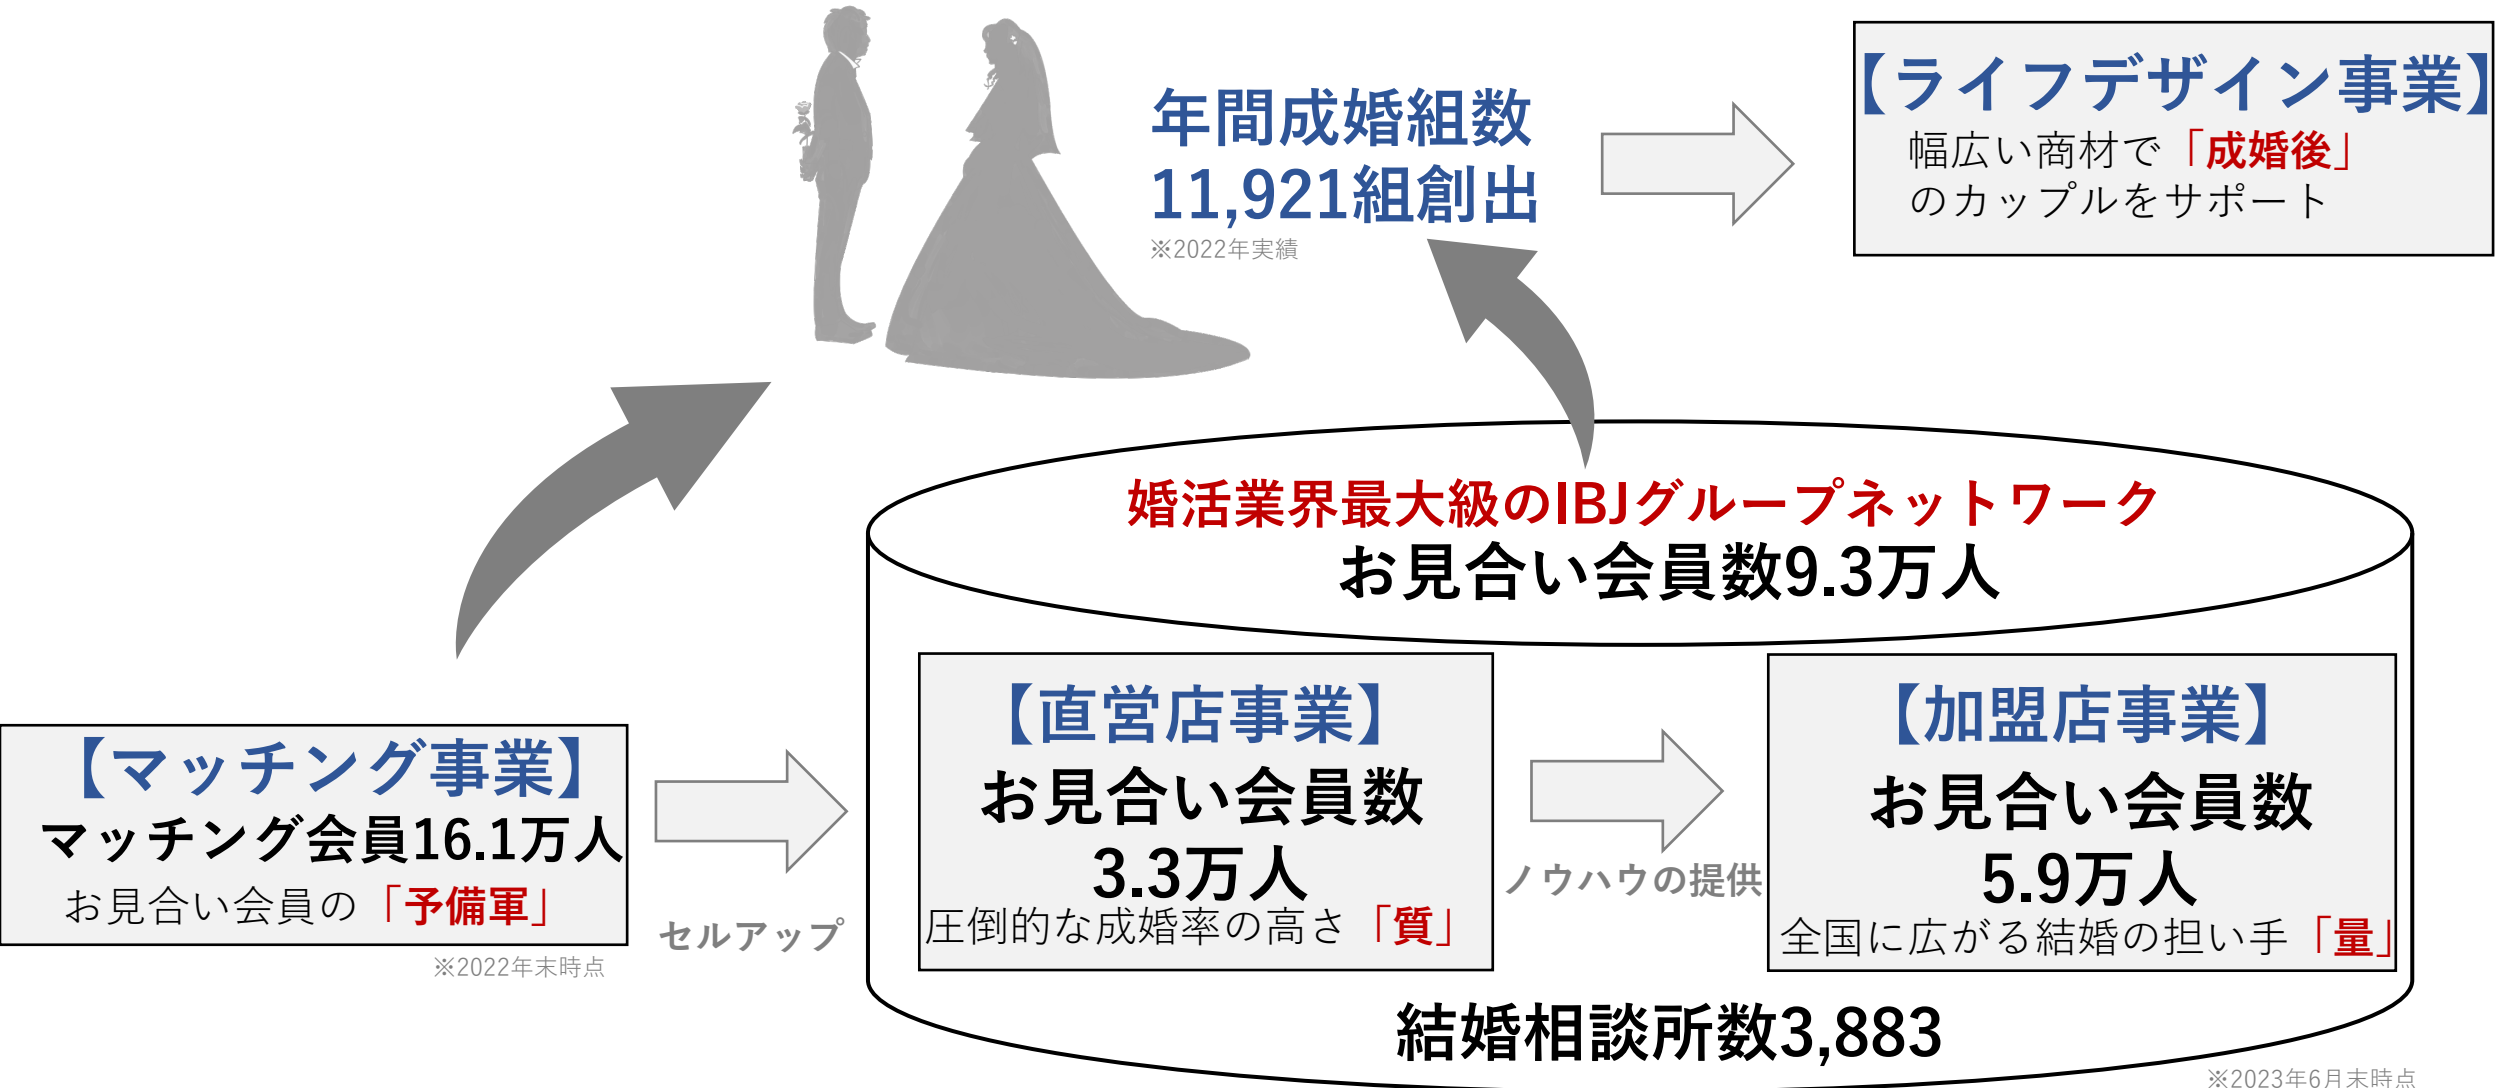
年間成婚組数
11,921組創出
※2022年実績

【ライフデザイン事業】
幅広い商材で「成婚後」のカップルをサポート

婚活業界最大級のIBJグループネットワーク
お見合い会員数9.3万人

【マッチング事業】
マッチング会員16.1万人
お見合い会員の「予備軍」
※2022年末時点

セルアップ

【直営店事業】
お見合い会員数
3.3万人
圧倒的な成婚率の高さ「質」

ノウハウの提供

【加盟店事業】
お見合い会員数
5.9万人
全国に広がる結婚の担い手「量」

結婚相談所数3,883
※2023年6月末時点